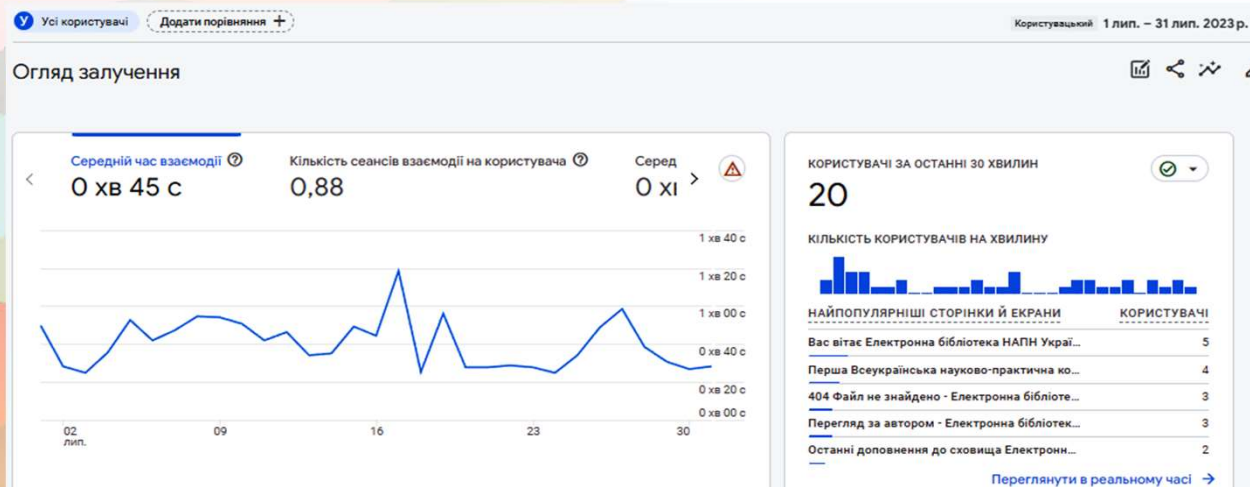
У Усі користувачі Додати порівняння +

Користувацький 1 лип. – 31 лип. 2023 р.

Огляд залучення

Середній час взаємодії
0 хв 45 с

Кількість сеансів взаємодії на користувача
0,88

Серед
0 хі

1 хв 40 с
1 хв 20 с
1 хв 00 с
0 хв 40 с
0 хв 20 с
0 хв 00 с

02 лип.
09
16
23
30

КОРИСТУВАЧІ ЗА ОСТАННІ 30 ХВИЛИН
20

КІЛЬКІСТЬ КОРИСТУВАЧІВ НА ХВИЛИНУ

| НАЙПОПУЛЯРНІШІ СТОРІНКИ Й ЕКРАНИ | КОРИСТУВАЧІ |
|---|---|
| Вас вітає Електронна бібліотека НАПН Украї... | 5 |
| Перша Всеукраїнська науково-практична ко... | 4 |
| 404 Файл не знайдено - Електронна бібліоте... | 3 |
| Перегляд за автором - Електронна бібліотек... | 3 |
| Останні доповнення до сховища Електронн... | 2 |

Переглянути в реальному часі →